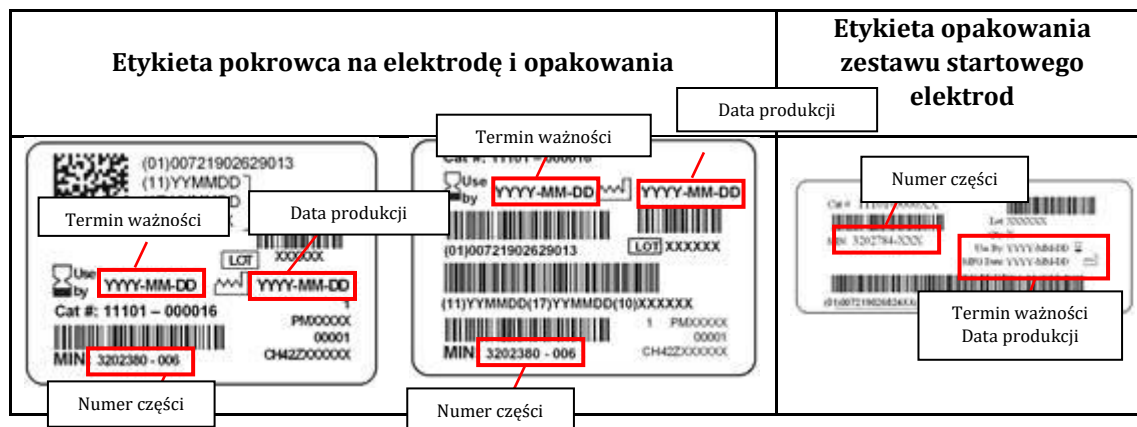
| Etykieta pokrowca na elektrodę i opakowania | Etykieta opakowania zestawu startowego elektrod |
|---|---|
| (01)00721902629013 (11)YYMMDD Termin ważności Data produkcji LOT XXXXXX Use by YYYY-MM-DD YYYY-MM-DD Cat #: 11101 – 000016 1 PMXXXXX 00001 CH42ZXXXXXX MIN 3202380 - 006 Numer części Data produkcji Termin ważności Cat #: 11101 – 000016 Use by YYYY-MM-DD YYYY-MM-DD (01)00721902629013 LOT XXXXXX (11)YYMMDD(17)YYMMDD(10)XXXXXX 1 PMXXXXX 00001 CH42ZXXXXXX MIN 3202380 - 006 Numer części | Numer części Cat # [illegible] Lot XXXXXX MIN 3202784-XXX Use By: YYYY-MM-DD MFG Date: YYYY-MM-DD (01)0072190268 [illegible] Termin ważności Data produkcji |